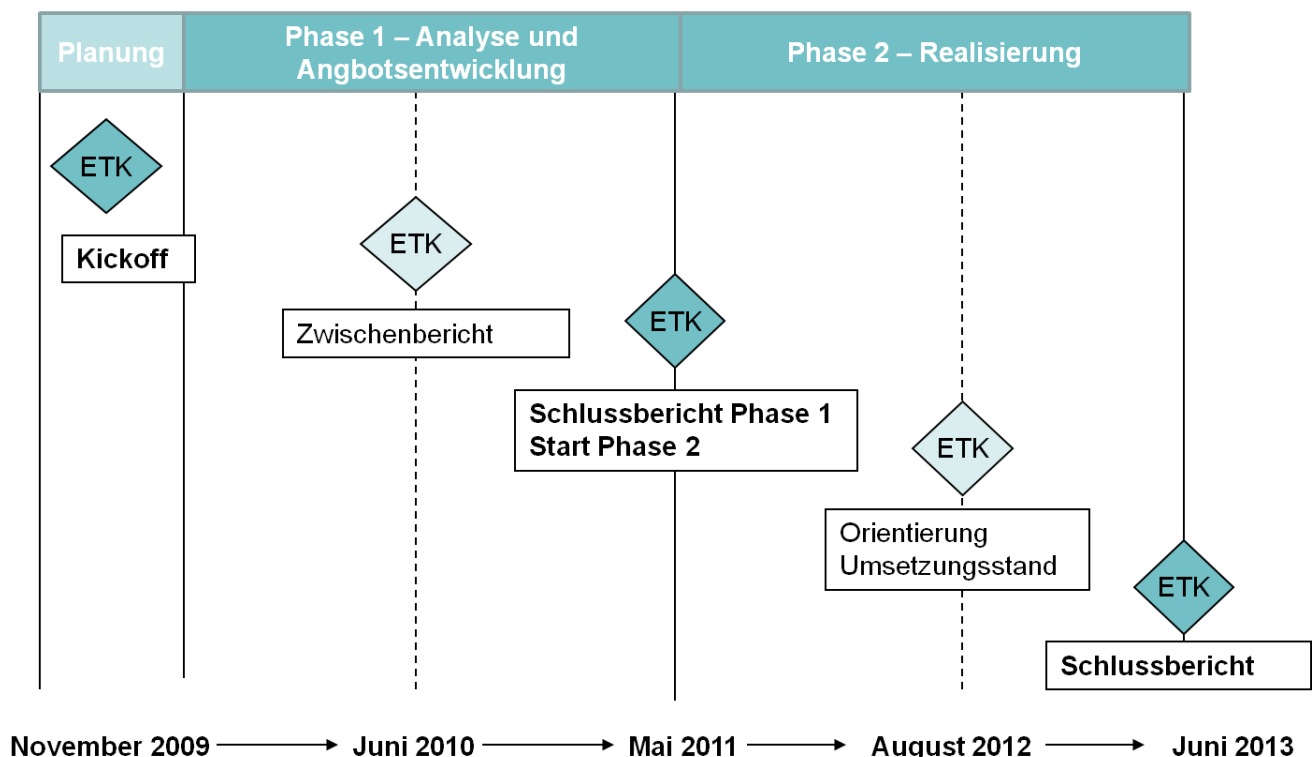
Planung

Phase 1 – Analyse und Angbotsentwicklung

Phase 2 – Realisierung

ETK

Kickoff

ETK

Zwischenbericht

ETK

Schlussbericht Phase 1
Start Phase 2

ETK

Orientierung
Umsetzungsstand

ETK

Schlussbericht

November 2009 → Juni 2010 → Mai 2011 → August 2012 → Juni 2013